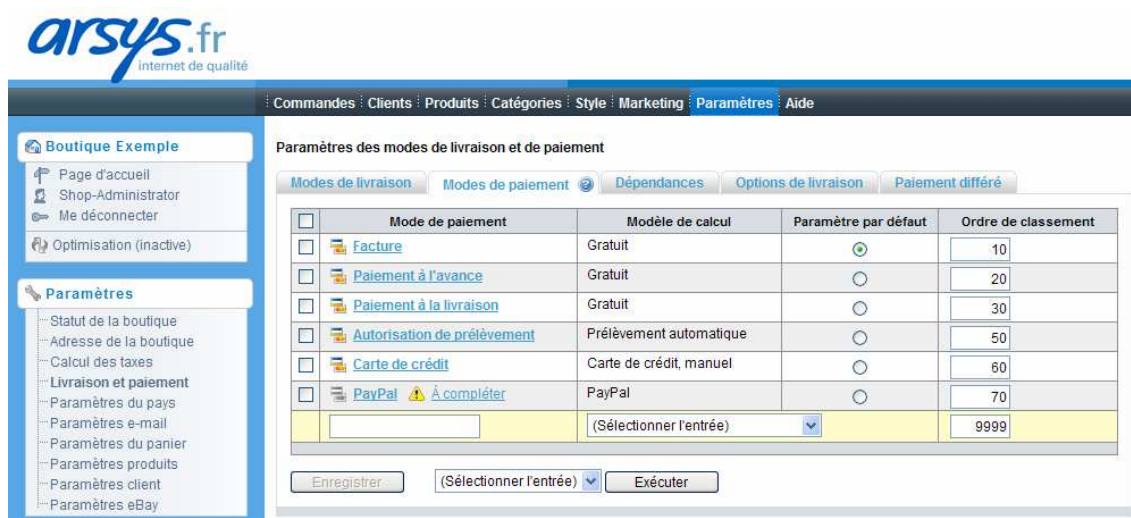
arsys.fr
internet de qualité

Commandes | Clients | Produits | Catégories | Style | Marketing | Paramètres | Aide

Boutique Exemple
Page d'accueil
Shop-Administrator
Me déconnecter
Optimisation (inactive)

Paramètres
Statut de la boutique
Adresse de la boutique
Calcul des taxes
Livraison et paiement
Paramètres du pays
Paramètres e-mail
Paramètres du panier
Paramètres produits
Paramètres client
Paramètres eBay

Paramètres des modes de livraison et de paiement

Modes de livraison | Modes de paiement | Dépendances | Options de livraison | Paiement différé

| | Mode de paiement | Modèle de calcul | Paramètre par défaut | Ordre de classement |
|---|---|---|---|---|
| | Facture | Gratuit | | 10 |
| | Paiement à l'avance | Gratuit | | 20 |
| | Paiement à la livraison | Gratuit | | 30 |
| | Autorisation de prélèvement | Prélèvement automatique | | 50 |
| | Carte de crédit | Carte de crédit, manuel | | 60 |
| | PayPal À compléter | PayPal | | 70 |
| | | (Sélectionner l'entrée) | | 9999 |

Enregistrer (Sélectionner l'entrée) Exécuter